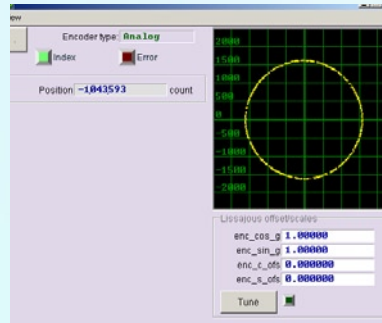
ew

Encoder type Analog

Index

Error

Position -1043593 count

2000
1500
1000
500
0
-500
-1000
-1500
-2000

Lissajous offset/scales

enc_cos_g 1.00000
enc_sin_g 1.00000
enc_c_ofs 0.000000
enc_s_ofs 0.000000

Tune